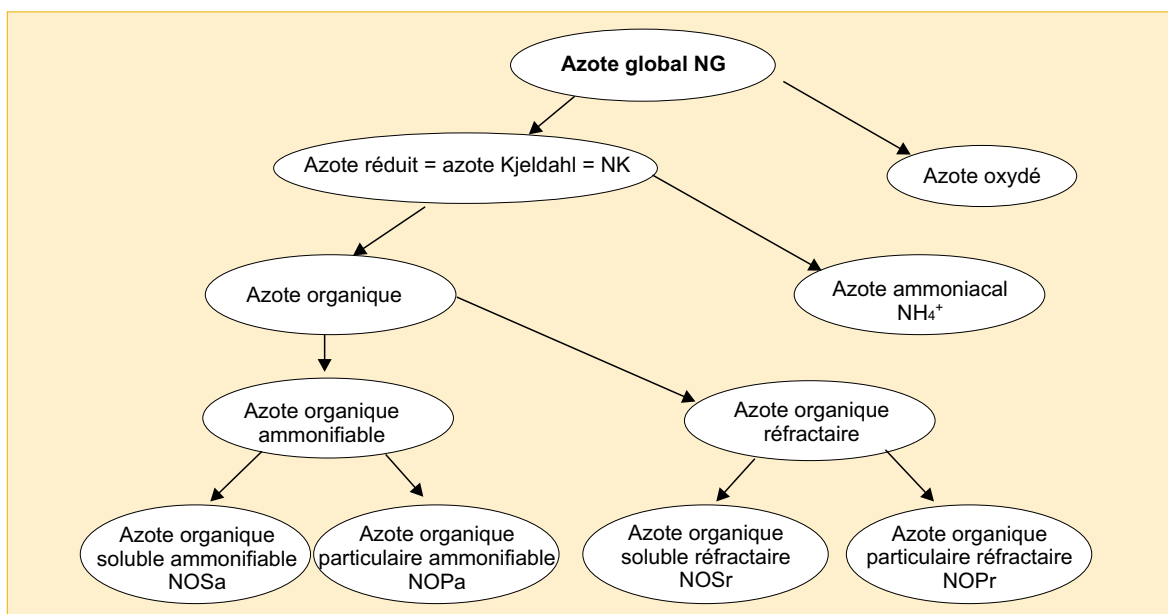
Azote global NG

Azote réduit = azote Kjeldahl = NK

Azote oxydé

Azote organique

Azote ammoniacal $NH_4^+$

Azote organique ammonifiable

Azote organique réfractaire

Azote organique soluble ammonifiable NOSa

Azote organique particulaire ammonifiable NOPa

Azote organique soluble réfractaire NOSr

Azote organique particulaire réfractaire NOPr